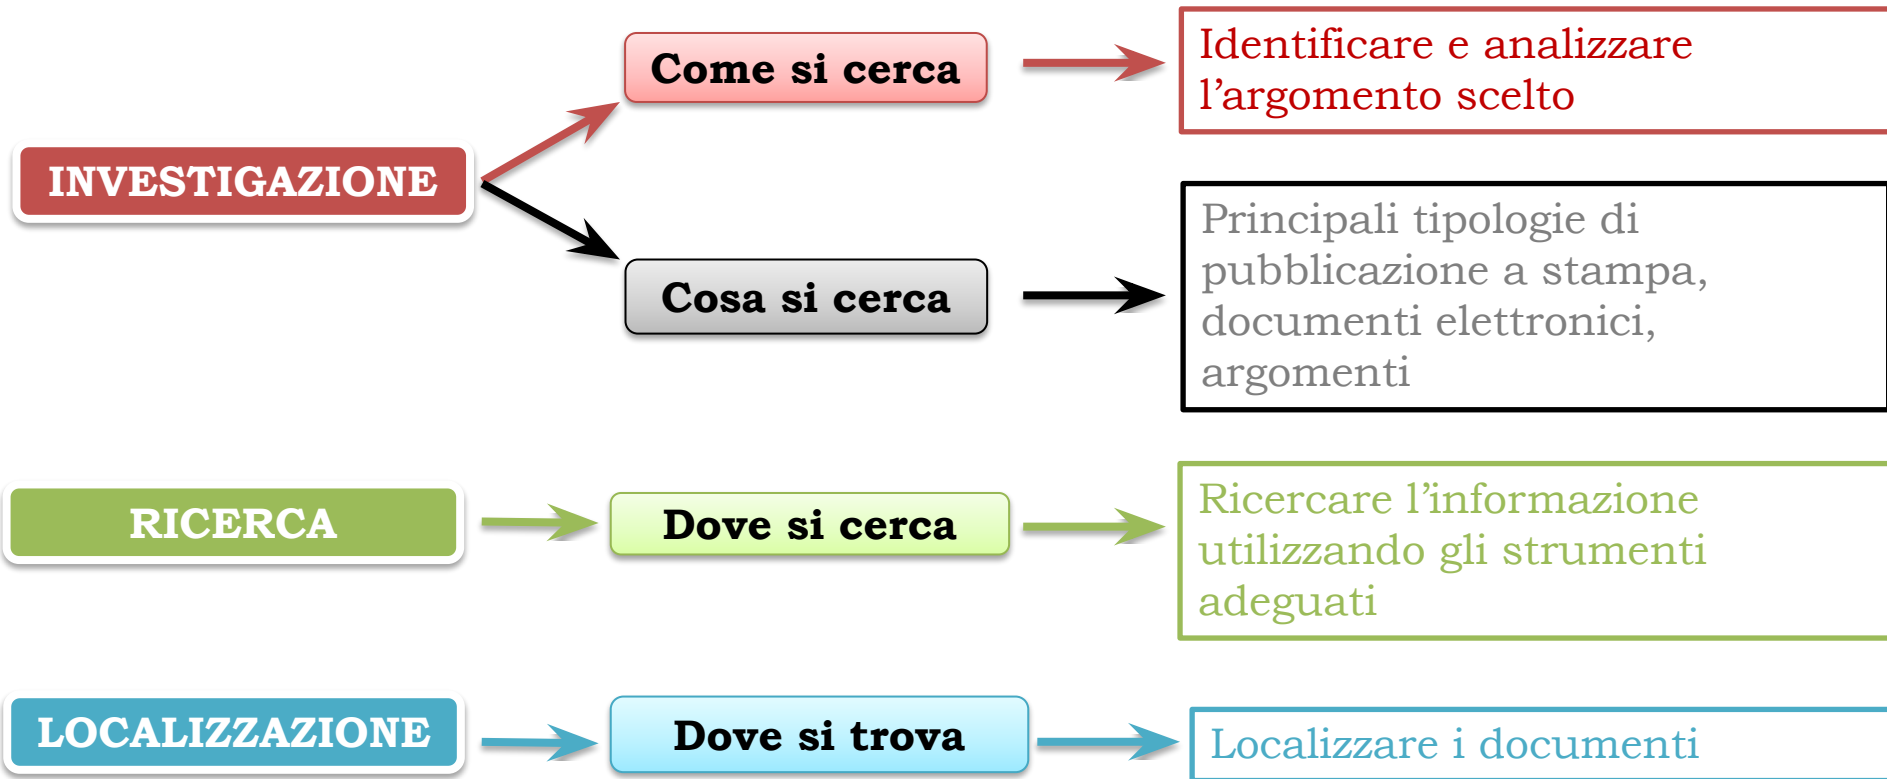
INVESTIGAZIONE

Come si cerca

Identificare e analizzare l'argomento scelto

Cosa si cerca

Principali tipologie di pubblicazione a stampa, documenti elettronici, argomenti

RICERCA

Dove si cerca

Ricercare l'informazione utilizzando gli strumenti adeguati

LOCALIZZAZIONE

Dove si trova

Localizzare i documenti